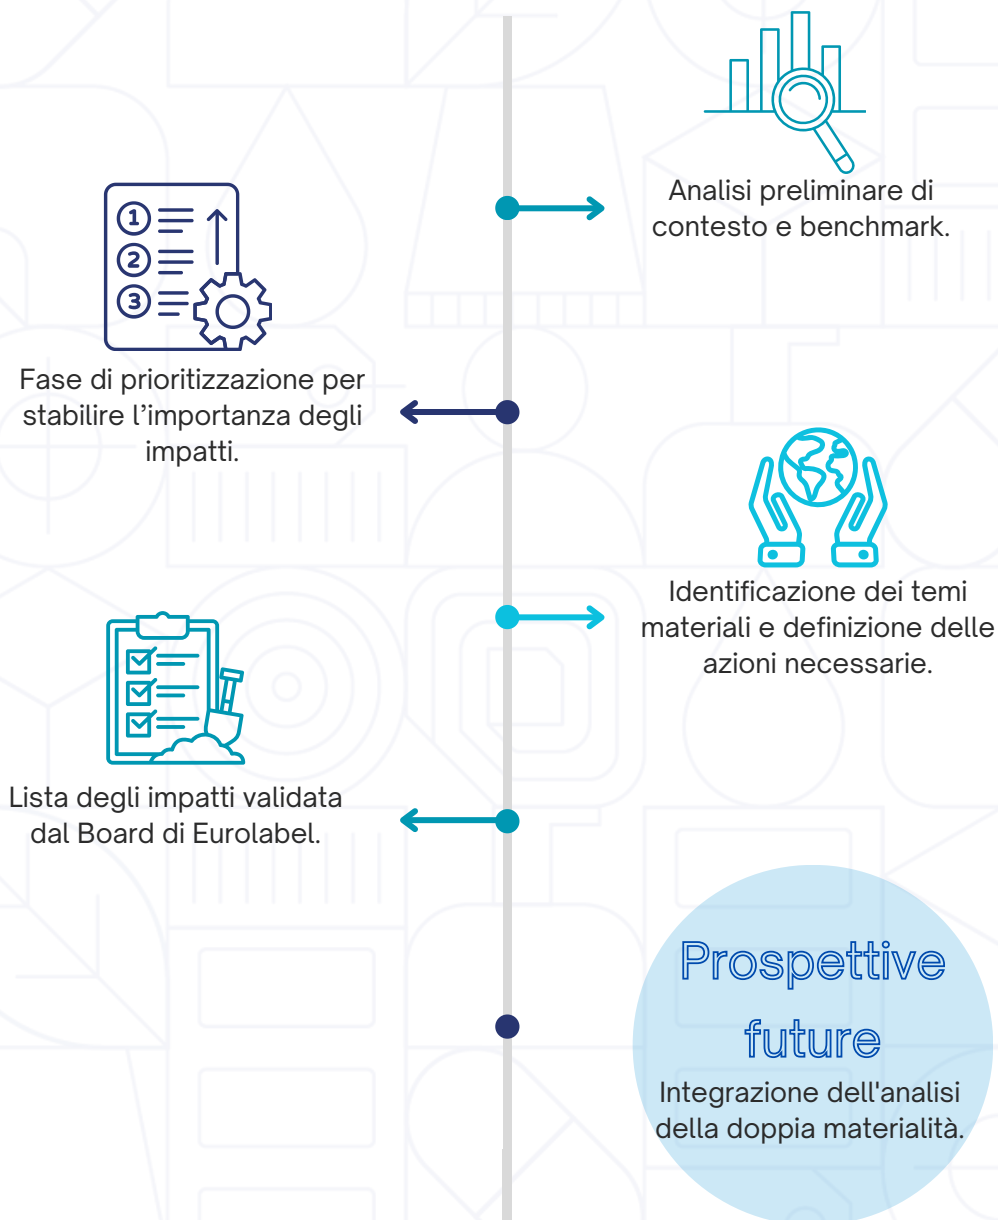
Analisi preliminare di contesto e benchmark.

1
2
3

Fase di prioritizzazione per stabilire l’importanza degli impatti.

Identificazione dei temi materiali e definizione delle azioni necessarie.

Lista degli impatti validata dal Board di Eurolabel.

Prospettive future

Integrazione dell'analisi della doppia materialità.